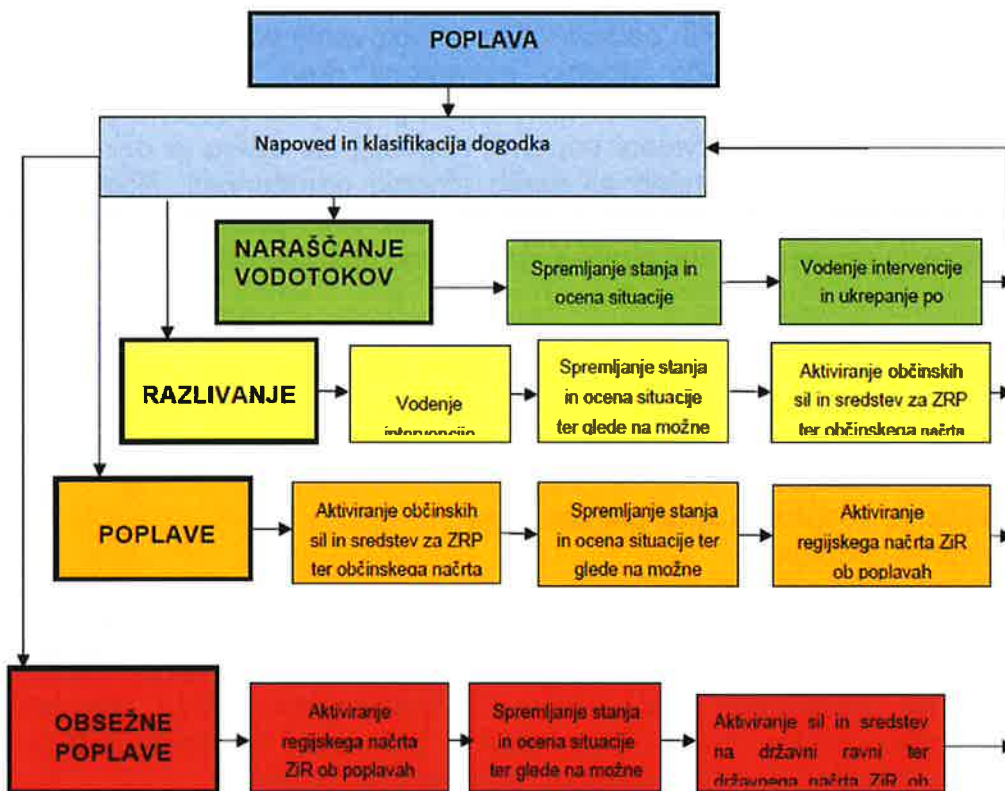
POPLAVA

Napoved in klasifikacija dogodka

NARAŠČANJE VODOTOKOV

Spremljanje stanja in ocena situacije

Vodenje intervencije in ukrepanje po

RAZLIVANJE

Vodenje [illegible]

Spremljanje stanja in ocena situacije ter glede na možne

Aktiviranje občinskih sil in sredstev za ZRP ter občinskega načrta

POPLAVE

Aktiviranje občinskih sil in sredstev za ZRP ter občinskega načrta

Spremljanje stanja in ocena situacije ter glede na možne

Aktiviranje regijskega načrta ZiR ob poplavah

OBSEŽNE POPLAVE

Aktiviranje regijskega načrta ZiR ob poplavah

Spremljanje stanja in ocena situacije ter glede na možne

Aktiviranje sil in sredstev na državni ravni ter državnega načrta ZiR ob